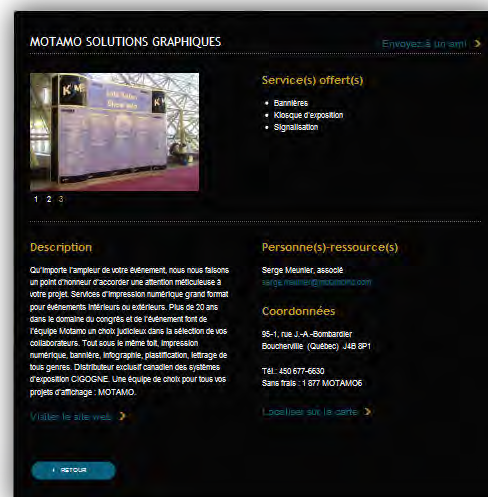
MOTAMO SOLUTIONS GRAPHIQUES

Envoyez à un ami

Service(s) offert(s)

- Bannières
- Kiosque d'exposition
- Signalisation

1 2 3

Description

Qu'importe l'ampleur de votre événement, nous nous faisons un point d'honneur d'accorder une attention méticuleuse à votre projet. Services d'impression numérique grand format pour événements intérieurs ou extérieurs. Plus de 20 ans dans le domaine du congrès et de l'événement font de l'équipe Motamo un choix judicieux dans la sélection de vos collaborateurs. Tout sous le même toit, impression numérique, bannière, infographie, plastification, lettrage de tous genres. Distributeur exclusif canadien des systèmes d'exposition CIGOGNE. Une équipe de choix pour tous vos projets d'affichage : MOTAMO.

Visiter le site web

Personne(s)-ressource(s)

Serge Meunier, associé
serge.meunier@motamo.com

Coordonnées

95-1, rue J.-A.-Bombardier
Boucherville (Québec) J4B 8P1

Tél.: 450 677-6630
Sans frais : 1 877 MOTAMO6

Localiser sur la carte

RETOUR